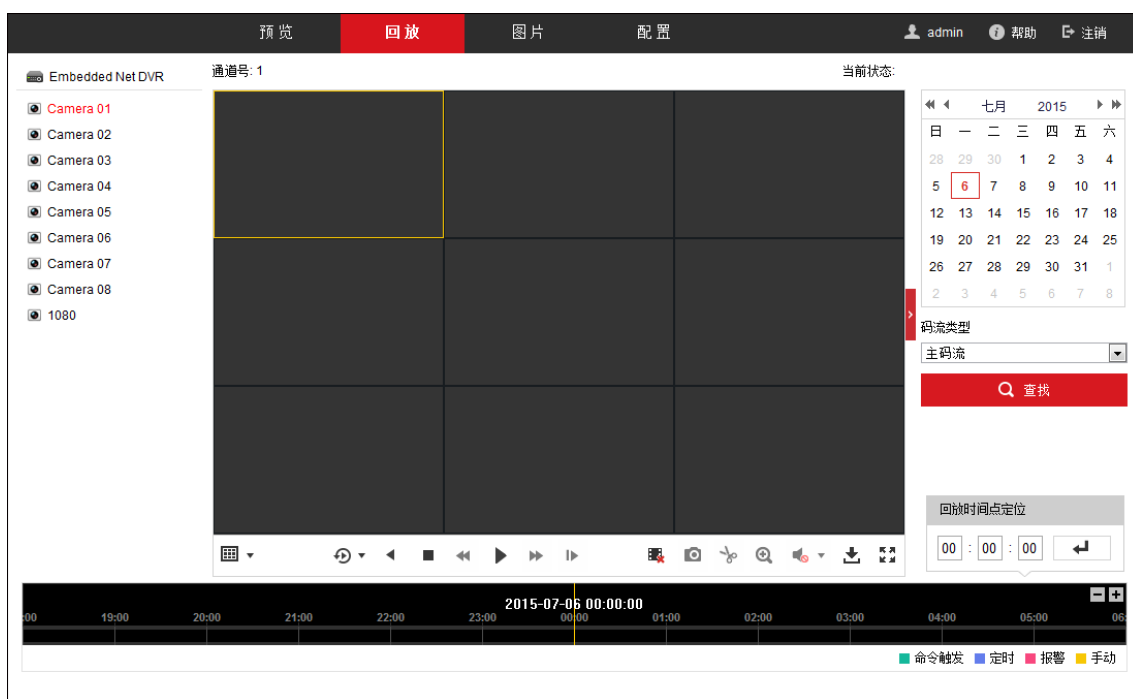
预览 回放 图片 配置 admin 帮助 注销

Embedded Net DVR
Camera 01
Camera 02
Camera 03
Camera 04
Camera 05
Camera 06
Camera 07
Camera 08
1080

通道号: 1
当前状态:

七月 2015

| 日 | 一 | 二 | 三 | 四 | 五 | 六 |
|---|---|---|---|---|---|---|
| 28 | 29 | 30 | 1 | 2 | 3 | 4 |
| 5 | 6 | 7 | 8 | 9 | 10 | 11 |
| 12 | 13 | 14 | 15 | 16 | 17 | 18 |
| 19 | 20 | 21 | 22 | 23 | 24 | 25 |
| 26 | 27 | 28 | 29 | 30 | 31 | 1 |
| 2 | 3 | 4 | 5 | 6 | 7 | 8 |

码流类型
主码流
查找

回放时间点定位
00 : 00 : 00

2015-07-06 00:00:00
:00 19:00 20:00 21:00 22:00 23:00 00:00 01:00 02:00 03:00 04:00 05:00 06:

命令触发 定时 报警 手动